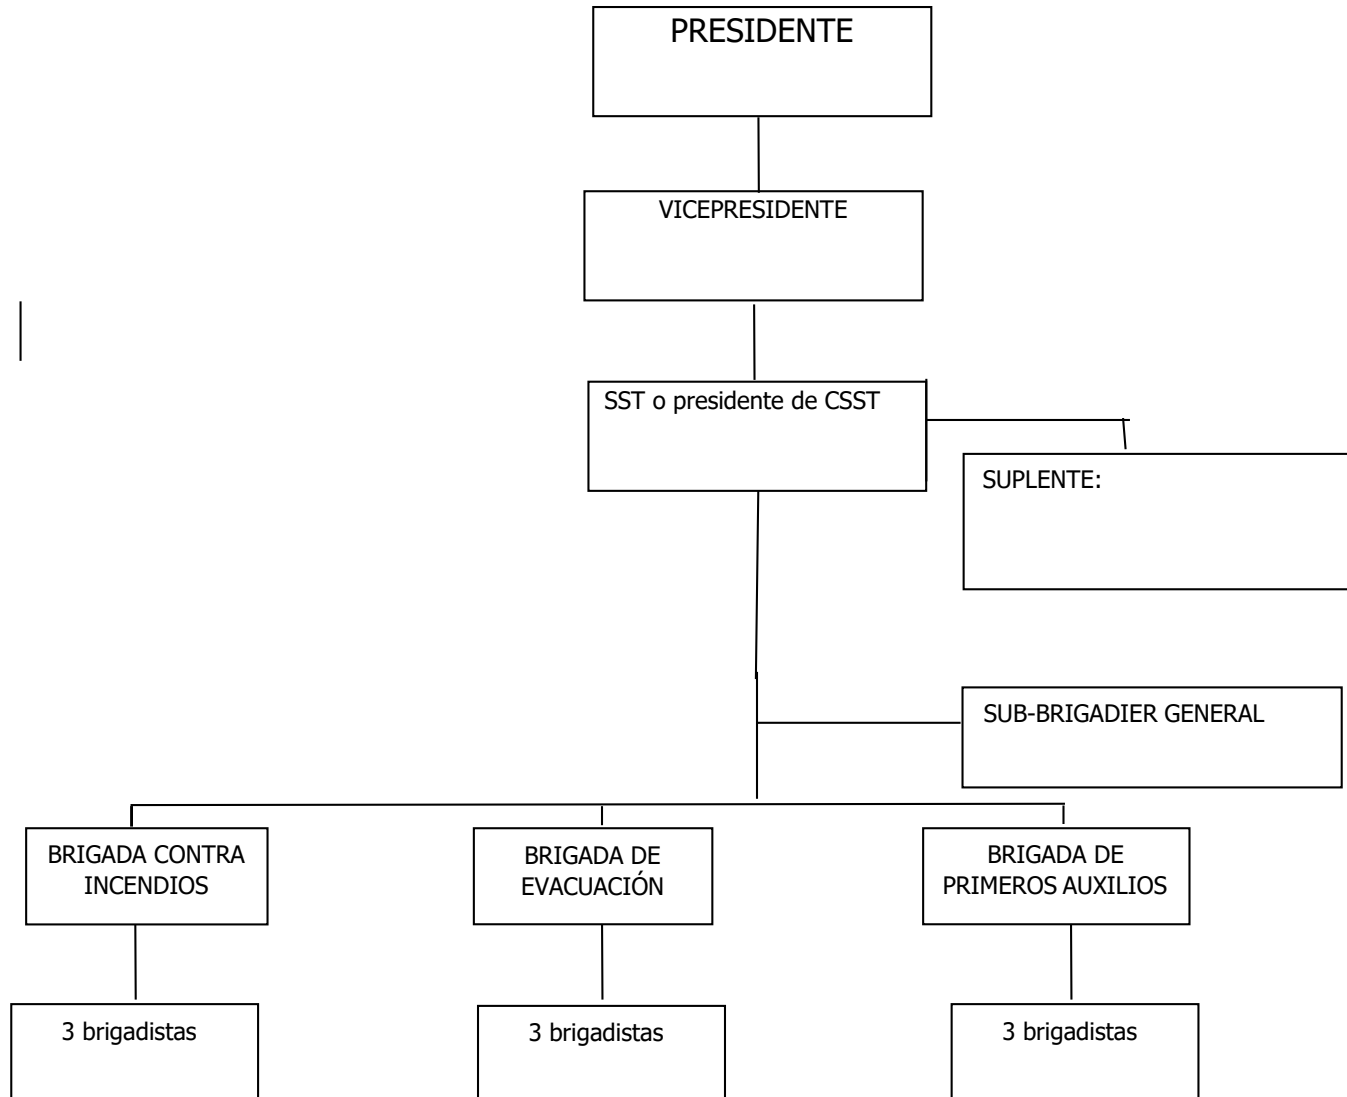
PRESIDENTE

VICEPRESIDENTE

SST o presidente de CSST

SUPLENTE:

SUB-BRIGADIER GENERAL

BRIGADA CONTRA INCENDIOS

BRIGADA DE EVACUACIÓN

BRIGADA DE PRIMEROS AUXILIOS

3 brigadistas

3 brigadistas

3 brigadistas